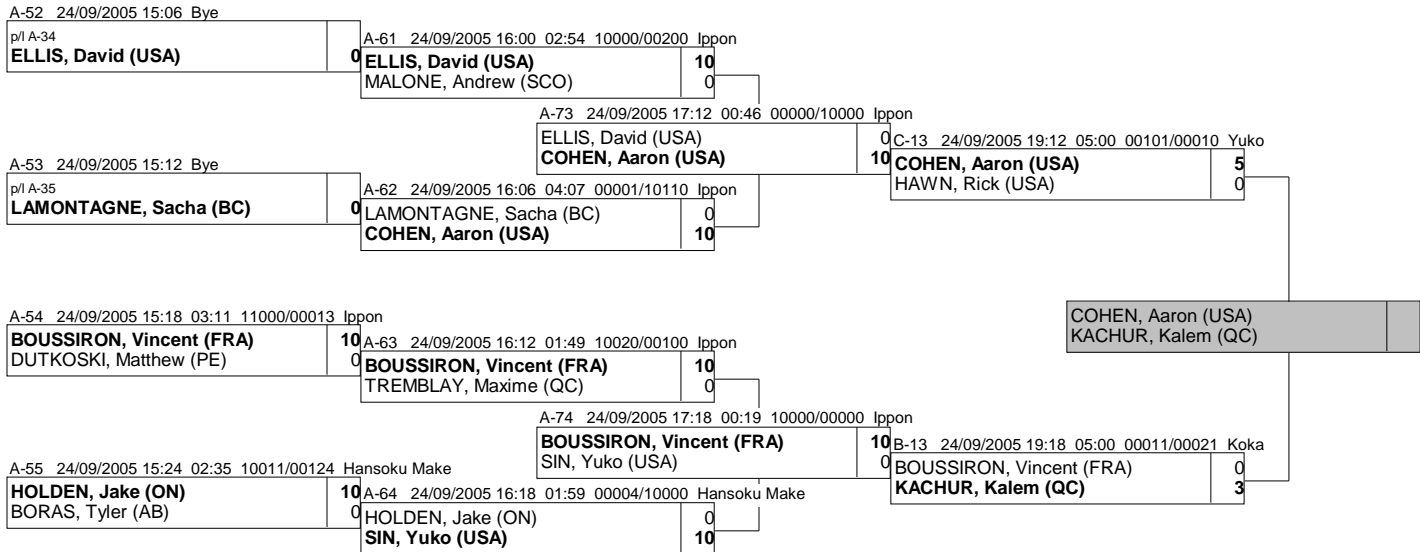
A-52 24/09/2005 15:06 Bye

p/l A-34
**ELLIS, David (USA)** 0

A-61 24/09/2005 16:00 02:54 10000/00200 Ippon
**ELLIS, David (USA)** 10
MALONE, Andrew (SCO) 0

A-73 24/09/2005 17:12 00:46 00000/10000 Ippon
ELLIS, David (USA) 0
**COHEN, Aaron (USA)** 10

C-13 24/09/2005 19:12 05:00 00101/00010 Yuko
**COHEN, Aaron (USA)** 5
HAWN, Rick (USA) 0

A-53 24/09/2005 15:12 Bye

p/l A-35
**LAMONTAGNE, Sacha (BC)** 0

A-62 24/09/2005 16:06 04:07 00001/10110 Ippon
LAMONTAGNE, Sacha (BC) 0
**COHEN, Aaron (USA)** 10

COHEN, Aaron (USA)
KACHUR, Kalem (QC)

A-54 24/09/2005 15:18 03:11 11000/00013 Ippon
**BOUSSIRON, Vincent (FRA)** 10
DUTKOSKI, Matthew (PE) 0

A-63 24/09/2005 16:12 01:49 10020/00100 Ippon
**BOUSSIRON, Vincent (FRA)** 10
TREMBLAY, Maxime (QC) 0

A-74 24/09/2005 17:18 00:19 10000/00000 Ippon
**BOUSSIRON, Vincent (FRA)** 10
SIN, Yuko (USA) 0

B-13 24/09/2005 19:18 05:00 00011/00021 Koka
BOUSSIRON, Vincent (FRA) 0
**KACHUR, Kalem (QC)** 3

A-55 24/09/2005 15:24 02:35 10011/00124 Hansoku Make
**HOLDEN, Jake (ON)** 10
BORAS, Tyler (AB) 0

A-64 24/09/2005 16:18 01:59 00004/10000 Hansoku Make
HOLDEN, Jake (ON) 0
**SIN, Yuko (USA)** 10